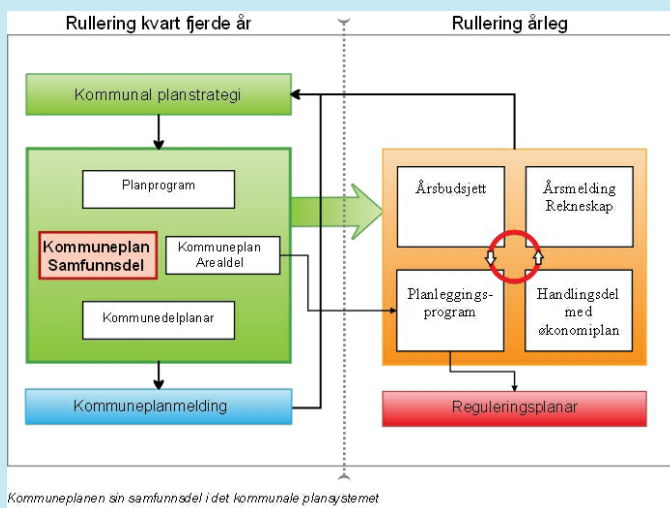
Rullering kvart fjerde år

Rullering årleg

Kommunal planstrategi

Planprogram

Kommuneplan Samfunnsdel

Kommuneplan Arealdel

Kommunedelplanar

Kommuneplanmelding

Årsbudsjett

Årsmelding Rekneskap

Planleggings-program

Handlingsdel med økonomiplan

Reguleringsplanar

Kommuneplanen sin samfunnsdel i det kommunale plansystemet